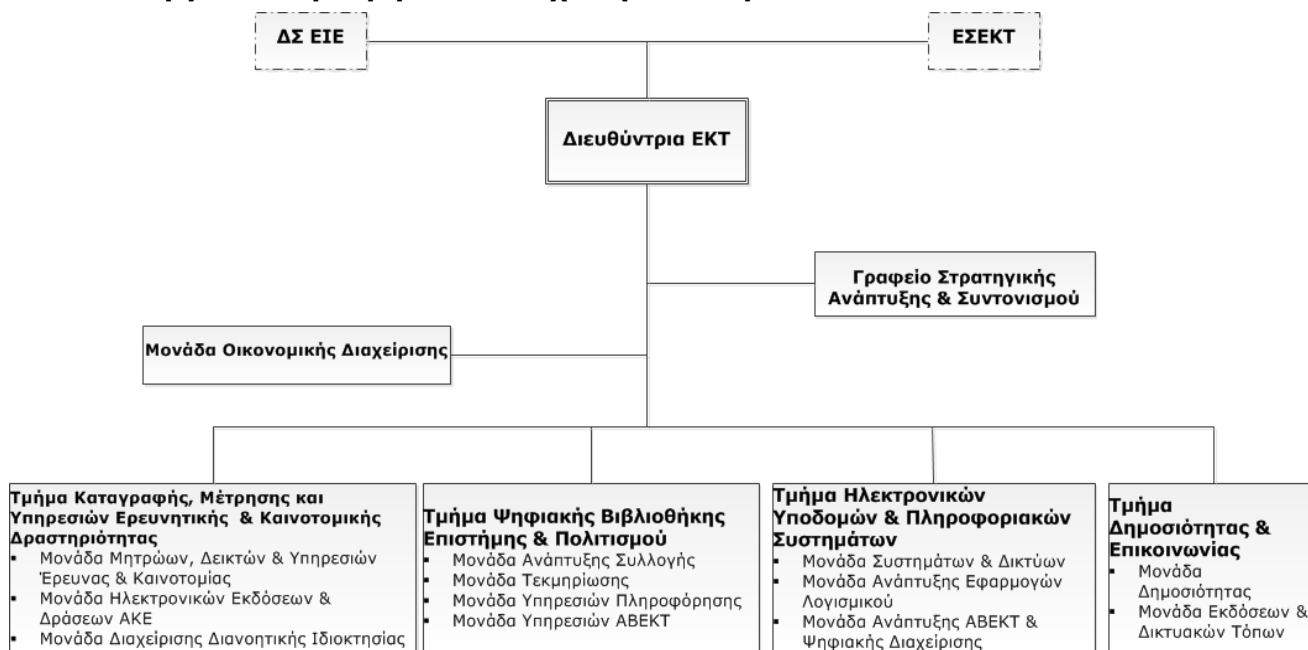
ΔΣ ΕΙΕ

ΕΣΕΚΤ

Διευθύντρια ΕΚΤ

Γραφείο Στρατηγικής Ανάπτυξης & Συντονισμού

Μονάδα Οικονομικής Διαχείρισης

Τμήμα Καταγραφής, Μέτρησης και Υπηρεσιών Ερευνητικής & Καινοτομικής Δραστηριότητας
- Μονάδα Μητρώων, Δεικτών & Υπηρεσιών Έρευνας & Καινοτομίας
- Μονάδα Ηλεκτρονικών Εκδόσεων & Δράσεων ΑΚΕ
- Μονάδα Διαχείρισης Διανοητικής Ιδιοκτησίας

Τμήμα Ψηφιακής Βιβλιοθήκης Επιστήμης & Πολιτισμού
- Μονάδα Ανάπτυξης Συλλογής
- Μονάδα Τεκμηρίωσης
- Μονάδα Υπηρεσιών Πληροφόρησης
- Μονάδα Υπηρεσιών ΑΒΕΚΤ

Τμήμα Ηλεκτρονικών Υποδομών & Πληροφοριακών Συστημάτων
- Μονάδα Συστημάτων & Δικτύων
- Μονάδα Ανάπτυξης Εφαρμογών Λογισμικού
- Μονάδα Ανάπτυξης ΑΒΕΚΤ & Ψηφιακής Διαχείρισης

Τμήμα Δημοσιότητας & Επικοινωνίας
- Μονάδα Δημοσιότητας
- Μονάδα Εκδόσεων & Δικτυακών Τόπων